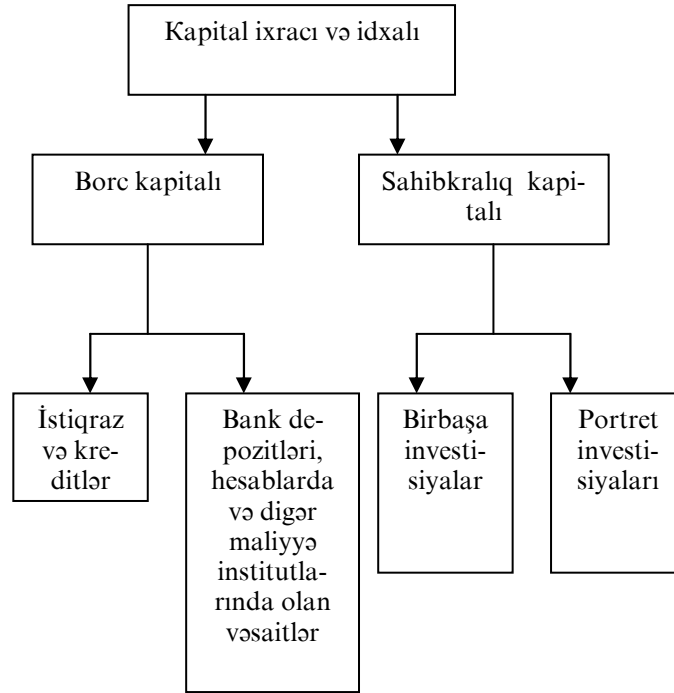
Kapital ixracı və idxalı

Borc kapitalı

Sahibkralıq kapitalı

İstiqraz və kreditlər

Bank depozitləri, hesablarda və digər maliyyə institutlarında olan vəsaitlər

Birbaşa investisiyalar

Portret investisiyaları